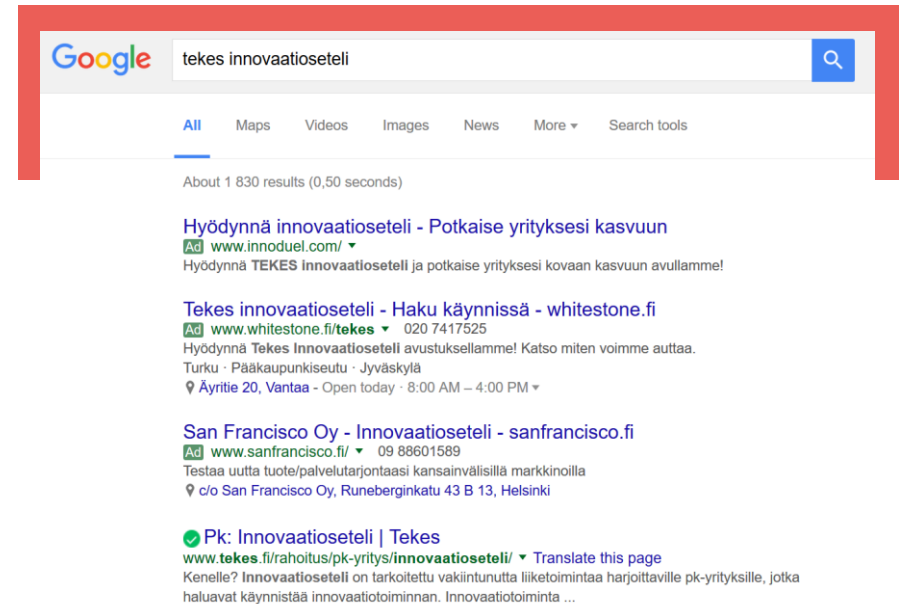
Google

tekes innovaatioseteli

All Maps Videos Images News More ▾ Search tools

About 1 830 results (0,50 seconds)

Hyödynnä innovaatioseteli - Potkaise yrityksesi kasvuun
Ad www.innoduel.com/ ▾
Hyödynnä TEKES innovaatioseteli ja potkaise yrityksesi kovaan kasvuun avullamme!

Tekes innovaatioseteli - Haku käynnissä - whitestone.fi
Ad www.whitestone.fi/tekes ▾ 020 7417525
Hyödynnä Tekes Innovaatioseteli avustuksellamme! Katso miten voimme auttaa.
Turku · Pääkaupunkiseutu · Jyväskylä
Äyritie 20, Vantaa - Open today · 8:00 AM – 4:00 PM ▾

San Francisco Oy - Innovaatioseteli - sanfrancisco.fi
Ad www.sanfrancisco.fi/ ▾ 09 88601589
Testaa uutta tuote/palvelutarjontaasi kansainvälisillä markkinoilla
c/o San Francisco Oy, Runeberginkatu 43 B 13, Helsinki

Pk: Innovaatioseteli | Tekes
www.tekes.fi/rahoitus/pk-yritys/innovaatioseteli/ ▾ Translate this page
Kenelle? Innovaatioseteli on tarkoitettu vakiintunutta liiketoimintaa harjoittaville pk-yrityksille, jotka haluavat käynnistää innovaatiotoiminnan. Innovaatiotoiminta ...